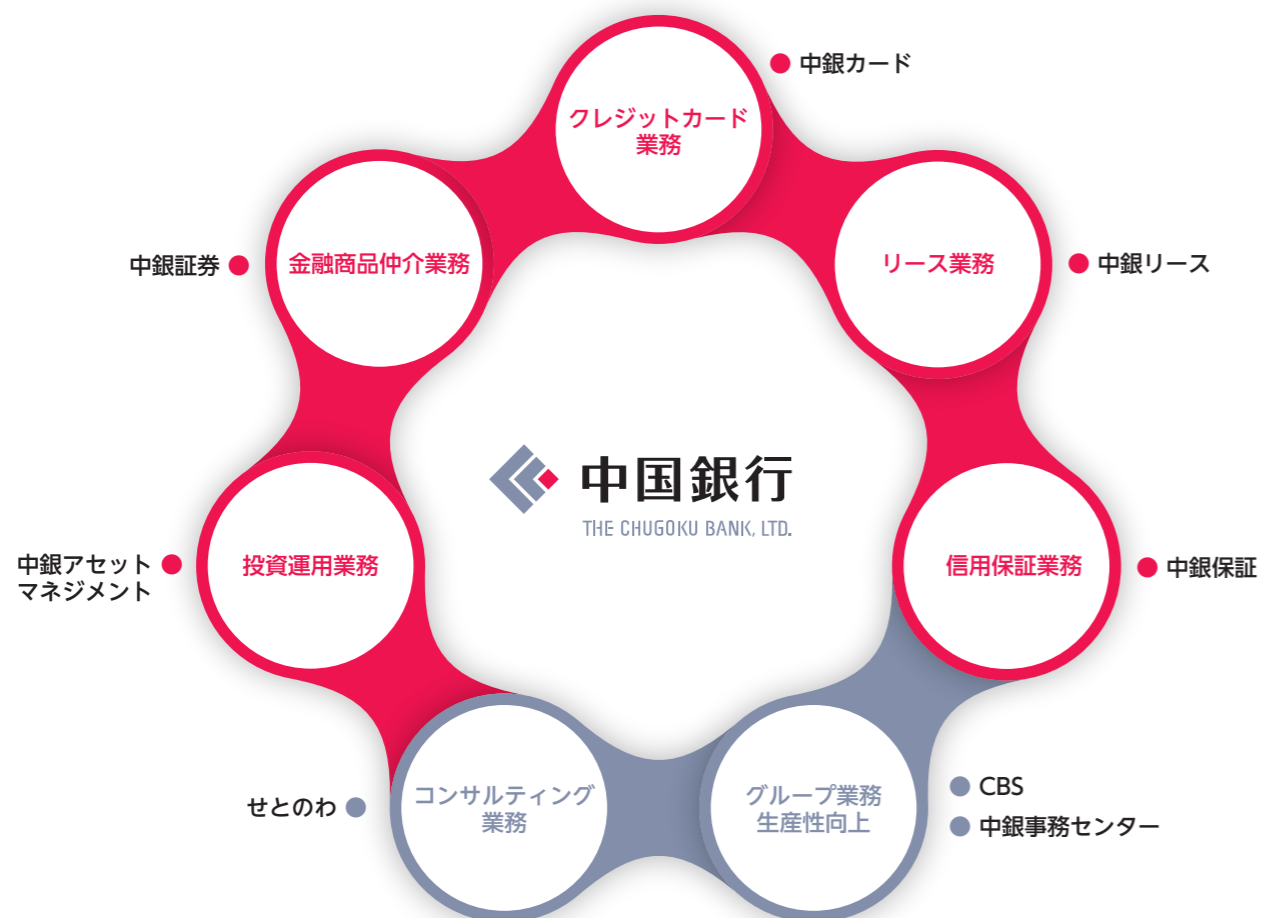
中銀カード

クレジットカード業務

中銀証券

金融商品仲介業務

リース業務

中銀リース

中国銀行
THE CHUGOKU BANK, LTD.

中銀アセットマネジメント

投資運用業務

信用保証業務

中銀保証

せとのわ

コンサルティング業務

グループ業務生産性向上

CBS

中銀事務センター